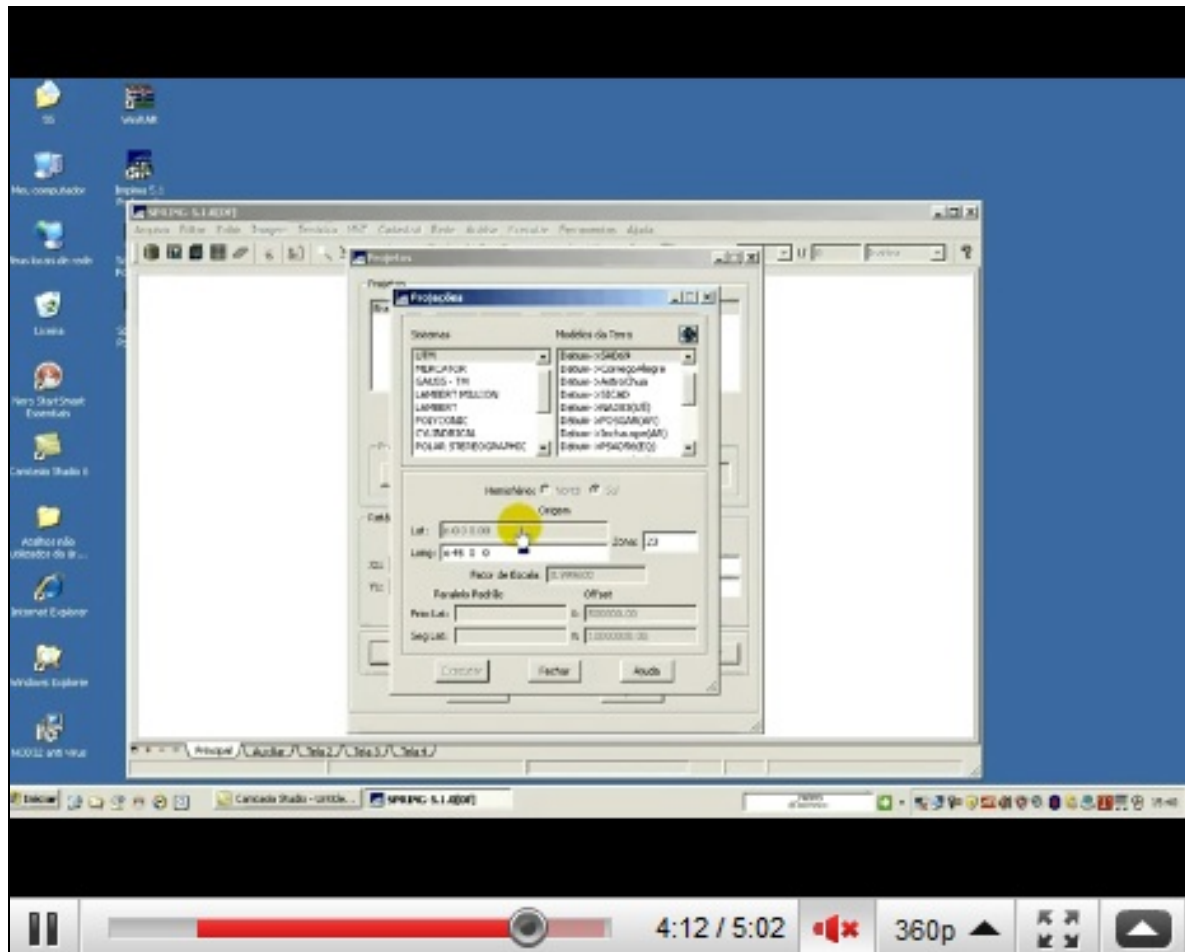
SS

WinRAR

Meu computador

Impress 5.1

Meus locais de rede

Lixeira

Nero StartSmart Essentials

Camtasia Studio 6

Atalhos não utilizados da ár...

Internet Explorer

Windows Explorer

NOD32 anti virus

SPRING 5.1.4[DF]

Arquivo Editar Exibir Imagem Temático MNT Cadastral Rede Análise Metafile Ferramentas Ajuda

Projeções

Projeções

Sistemas

Modelos da Terra

UTM
MERCATOR
GAUSS - TM
LAMBERT MILLION
LAMBERT
POLYCONIC
CYLINDRICAL
POLAR STEREOGRAPHIC

Datum->SAD69
Datum->CorregoAlegre
Datum->AstroChua
Datum->SICAD
Datum->WGS84
Datum->POSGAR
Datum->Inchauspe
Datum->PSAD56

Hemisfério: Norte Sul

Origem

Lat: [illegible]

Long: o-45 0 0

Zona: 23

Fator de Escala: 0.999600

Paralelo Padrão

Offset

Prim Lat:

X: 500000.00

Seg Lat:

Y: 10000000.00

Executar

Fechar

Ajuda

Principal / Auxiliar / Tela 2 / Tela 3 / Tela 4 /

Iniciar

Camtasia Studio - Untitle...

SPRING 5.1.4[DF]

4:12 / 5:02

360p